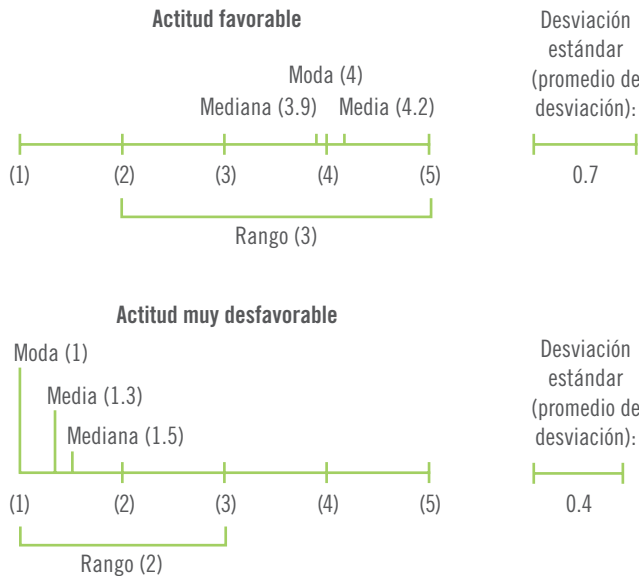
Actitud favorable

Desviación estándar (promedio de desviación):

Moda (4)
Mediana (3.9)
Media (4.2)

(1) (2) (3) (4) (5)

0.7

Rango (3)

Actitud muy desfavorable

Moda (1)
Media (1.3)
Mediana (1.5)

Desviación estándar (promedio de desviación):

(1) (2) (3) (4) (5)

0.4

Rango (2)